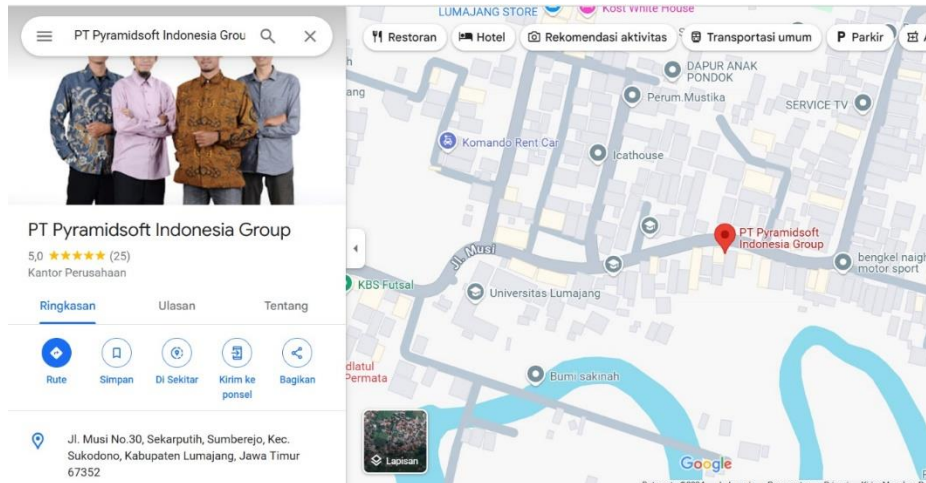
PT Pyramidsoft Indonesia Grou

PT Pyramidsoft Indonesia Group
5,0 ★★★★★ (25)
Kantor Perusahaan

Ringkasan
Ulasan
Tentang

Rute
Simpan
Di Sekitar
Kirim ke ponsel
Bagikan

Jl. Musi No.30, Sekarputih, Sumberejo, Kec. Sukodono, Kabupaten Lumajang, Jawa Timur 67352

Restoran
Hotel
Rekomendasi aktivitas
Transportasi umum
Parkir

LUMAJANG STORE
Kost White House
DAPUR ANAK PONDOK
Perum Mustika
SERVICE TV
Komando Rent Car
Icathouse
PT Pyramidsoft Indonesia Group
bengkel naigh motor sport
Jl. Musi
KBS Futsal
Universitas Lumajang
dlatul Permata
Bumi sakinah
Lapisan
Google